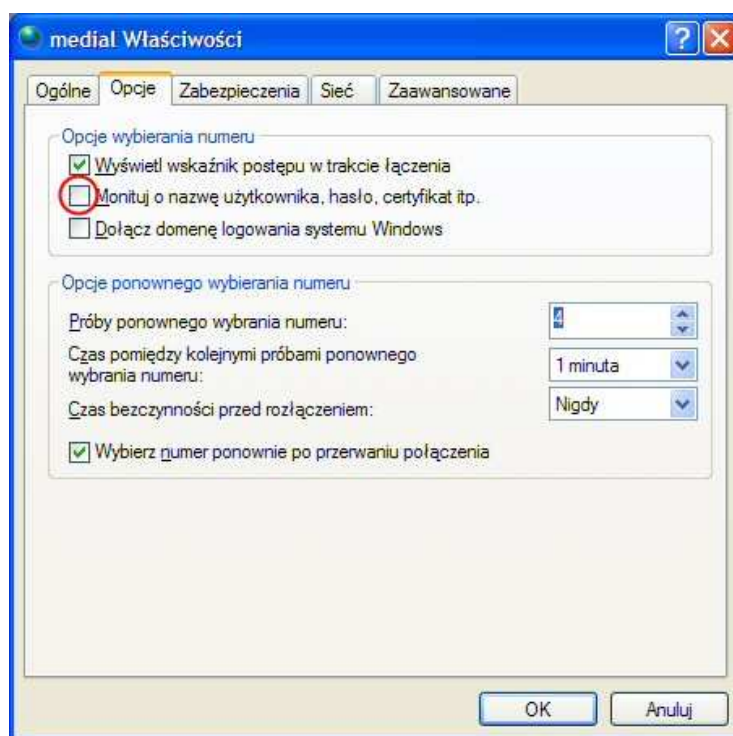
medial Właściwości

Ogólne | Opcje | Zabezpieczenia | Sieć | Zaawansowane

Opcje wybierania numeru
☑ Wyświetl wskaźnik postępu w trakcie łączenia
☐ Monituj o nazwę użytkownika, hasło, certyfikat itp.
☐ Dołącz domenę logowania systemu Windows

Opcje ponownego wybierania numeru
Próby ponownego wybrania numeru: 4
Czas pomiędzy kolejnymi próbami ponownego wybrania numeru: 1 minuta
Czas bezczynności przed rozłączeniem: Nigdy
☑ Wybierz numer ponownie po przerwaniu połączenia

OK | Anuluj